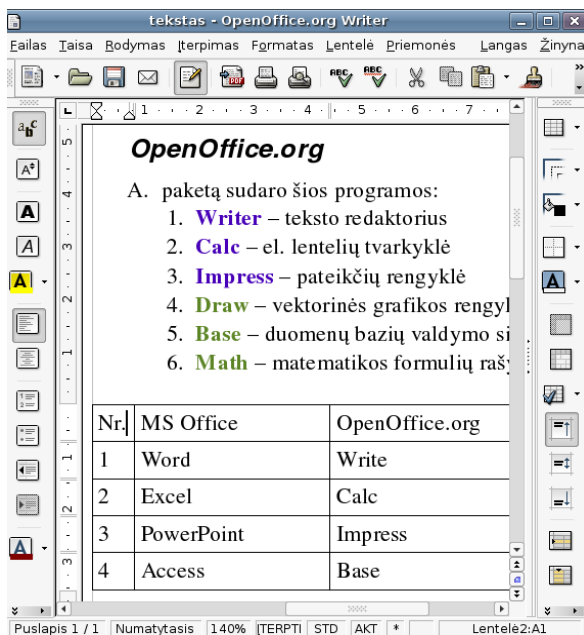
tekstas - OpenOffice.org Writer

Failas Taisa Rodymas Įterpimas Formatas Lentelė Priemonės Langas Žinyna

1 · 2 · 3 · 4 · 5 · 6 · 7

OpenOffice.org

A. paketą sudaro šios programos:
1. Writer – teksto redaktorius
2. Calc – el. lentelių tvarkyklė
3. Impress – pateikčių rengyklė
4. Draw – vektorinės grafikos rengyl
5. Base – duomenų bazių valdymo si
6. Math – matematikos formulių rašy

| Nr. | MS Office | OpenOffice.org |
|---|---|---|
| 1 | Word | Write |
| 2 | Excel | Calc |
| 3 | PowerPoint | Impress |
| 4 | Access | Base |

Puslapis 1 / 1 | Numatytasis | 140% | ĮTERPTI | STD | AKT | * | Lentelė2:A1